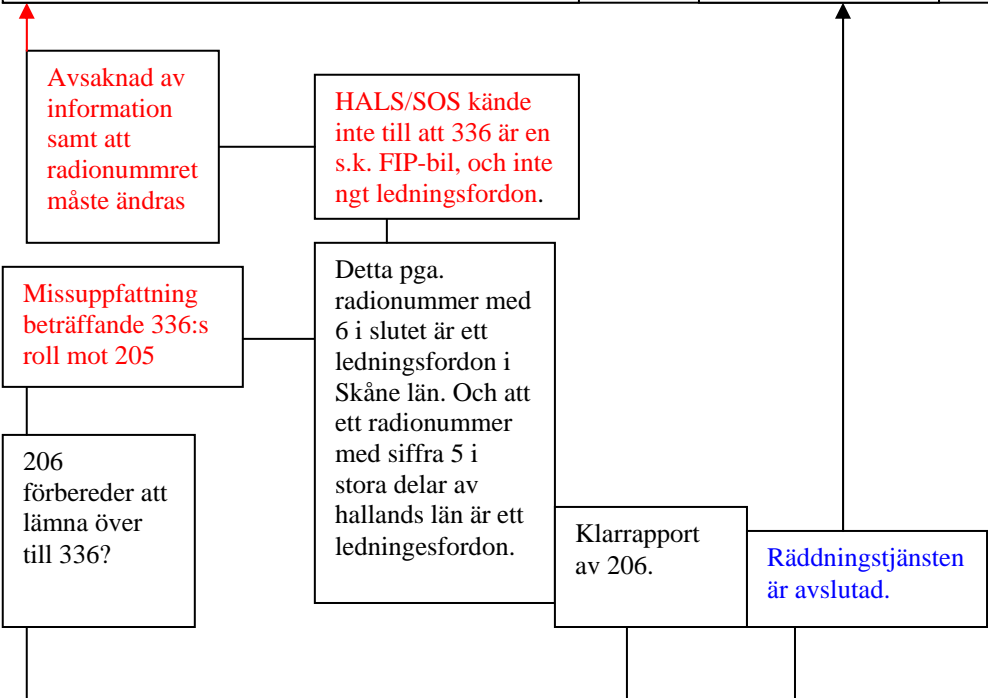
Avsaknad av information samt att radionummret måste ändras

HALS/SOS kände inte till att 336 är en s.k. FIP-bil, och inte ngt ledningsfordon.

Missuppfattning beträffande 336:s roll mot 205

Detta pga. radionummer med 6 i slutet är ett ledningsfordon i Skåne län. Och att ett radionummer med siffra 5 i stora delar av hallands län är ett ledningesfordon.

206 förbereder att lämna över till 336?

Klarrapport av 206.

Räddningstjänsten är avslutad.